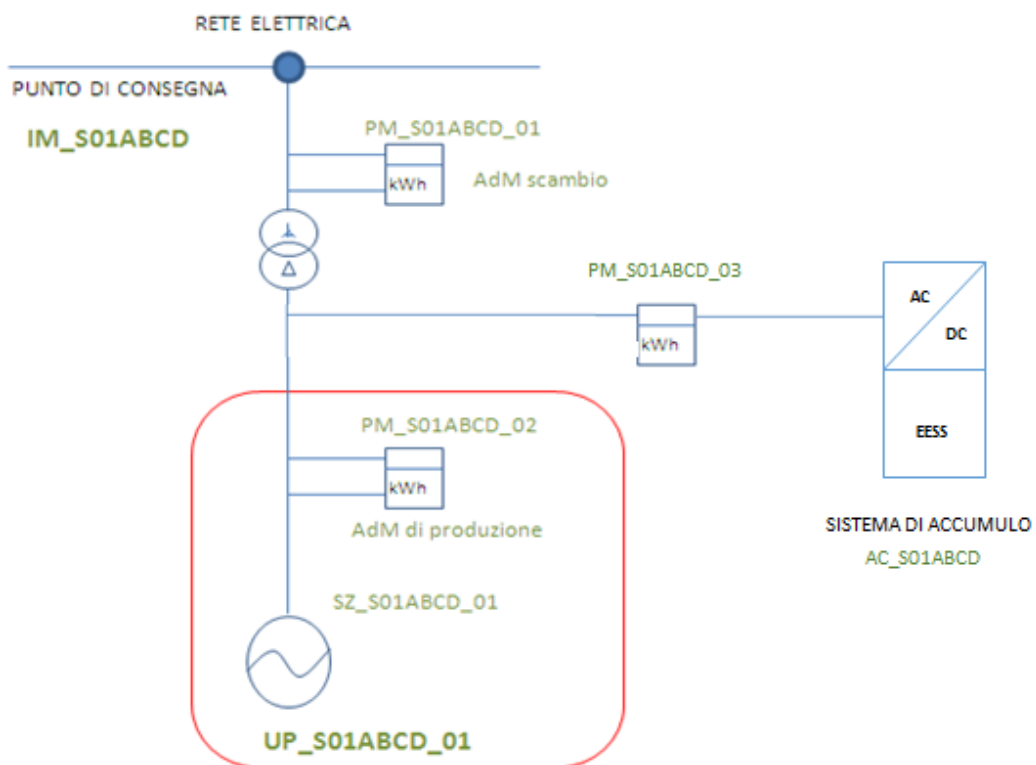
RETE ELETTRICA

PUNTO DI CONSEGNA

IM_S01ABCD

PM_S01ABCD_01

kWh

AdM scambio

PM_S01ABCD_03

kWh

AC

DC

EESS

SISTEMA DI ACCUMULO

AC_S01ABCD

PM_S01ABCD_02

kWh

AdM di produzione

SZ_S01ABCD_01

UP_S01ABCD_01